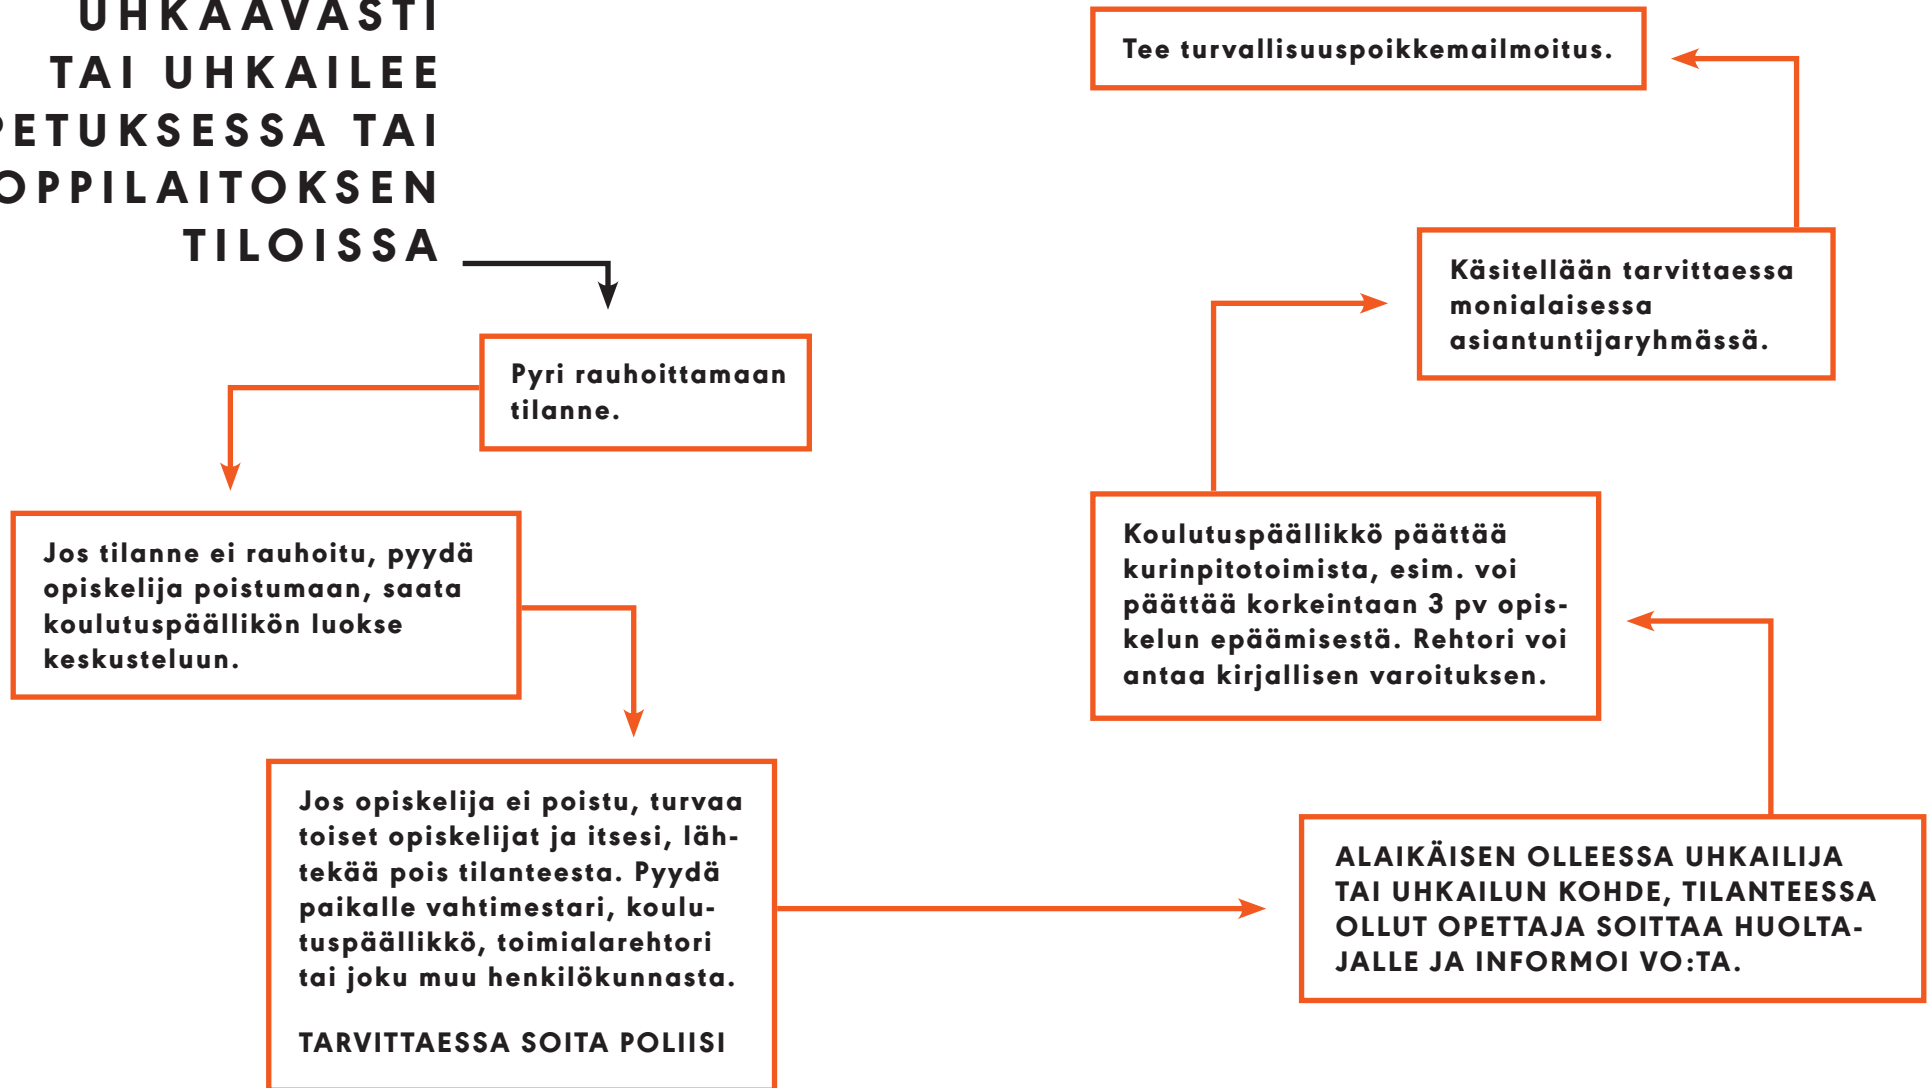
UHKAAVASTI TAI UHKAILEE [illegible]ETUKSESSA TAI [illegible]OPPILAITOKSEN TILOISSA

Pyri rauhoittamaan tilanne.

Jos tilanne ei rauhoitu, pyydä opiskelija poistumaan, saata koulutuspäällikön luokse keskusteluun.

Jos opiskelija ei poistu, turvaa toiset opiskelijat ja itsesi, lähtekää pois tilanteesta. Pyydä paikalle vahtimestari, koulutuspäällikkö, toimialarehtori tai joku muu henkilökunnasta.

TARVITTAESSA SOITA POLIISI

ALAIKÄISEN OLLEESSA UHKAILIJA TAI UHKAILUN KOHDE, TILANTEESSA OLLUT OPETTAJA SOITTAA HUOLTAJALLE JA INFORMOI VO:TA.

Koulutuspäällikkö päättää kurinpitotoimista, esim. voi päättää korkeintaan 3 pv opiskelun epäämisestä. Rehtori voi antaa kirjallisen varoituksen.

Käsitellään tarvittaessa monialaisessa asiantuntijaryhmässä.

Tee turvallisuuspoikkemailmoitus.